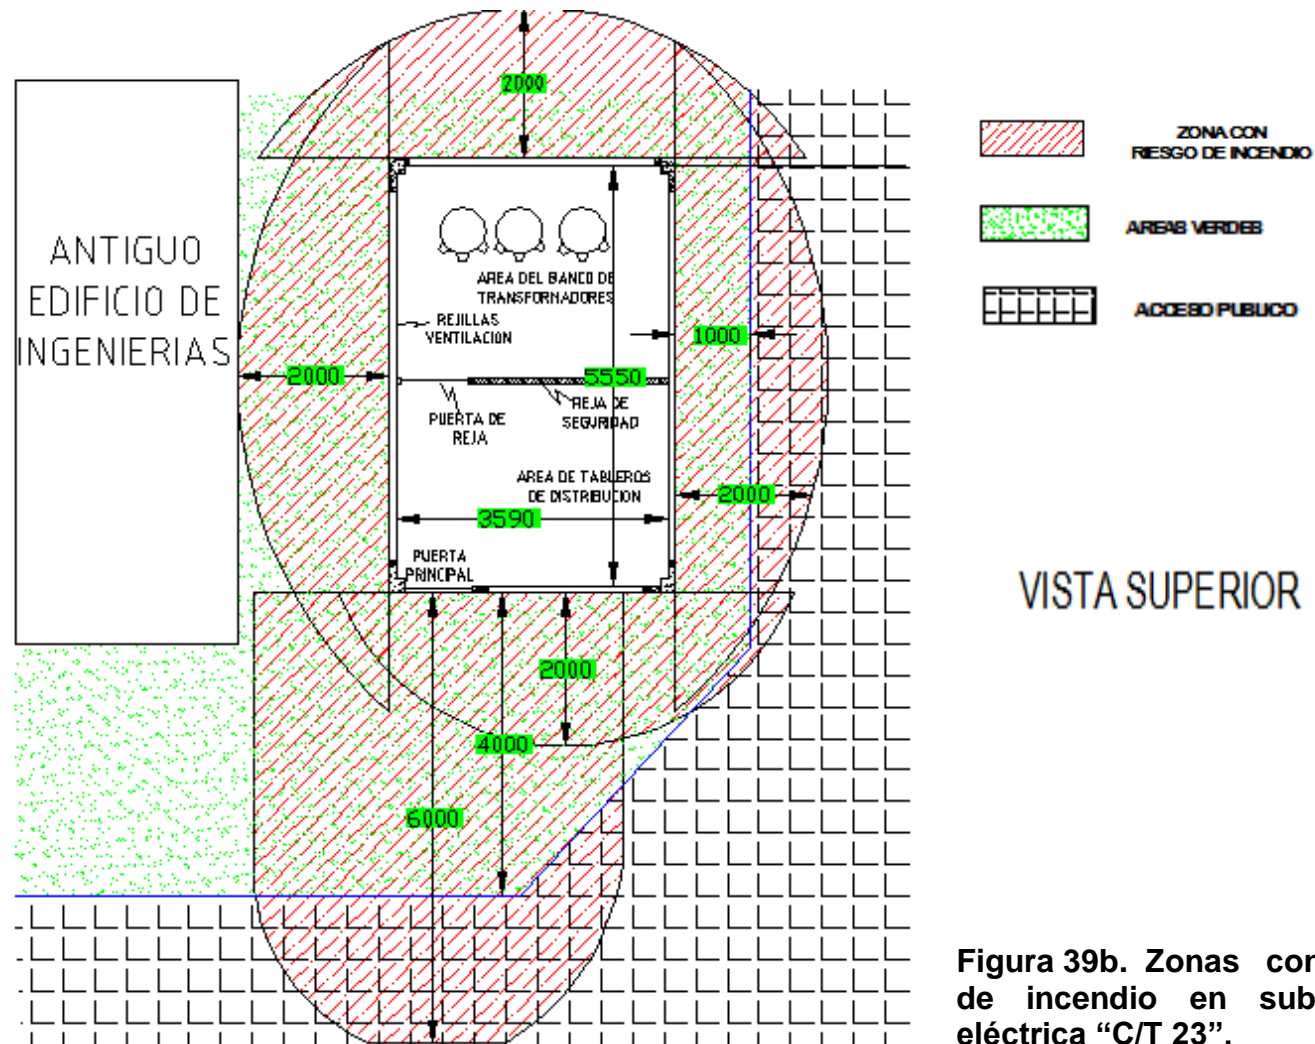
2000

ANTIGUO EDIFICIO DE INGENIERIAS

AREA DEL BANCO DE TRANSFORMADORES

REJILLAS VENTILACION

1000

2000

5550

PUERTA DE REJA

REJA DE SEGURIDAD

AREA DE TABLEROS DE DISTRIBUCION

2000

3590

PUERTA PRINCIPAL

2000

4000

6000

ZONA CON RIESGO DE INCENDIO

AREAS VERDES

ACCESO PUBLICO

VISTA SUPERIOR

Figura 39b. Zonas con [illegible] de incendio en sub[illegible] eléctrica "C/T 23".